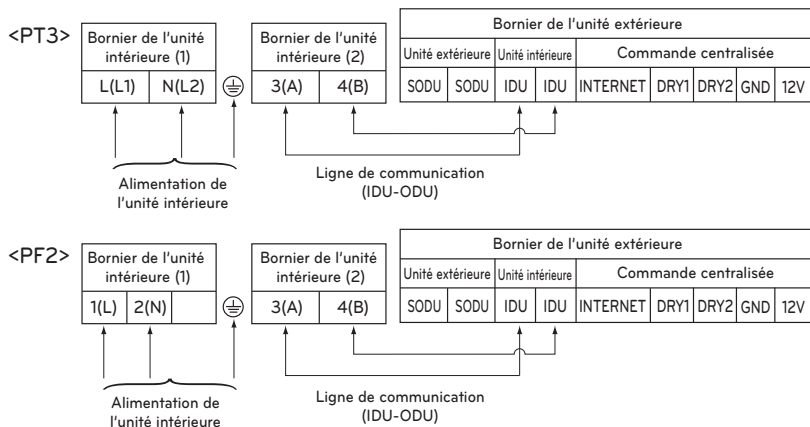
<PT3>

| Bornier de l'unité intérieure (1) | |
|---|---|
| L(L1) | N(L2) |

| Bornier de l'unité intérieure (2) | |
|---|---|
| 3(A) | 4(B) |

| Bornier de l'unité extérieure | | | | | | | | |
|---|---|---|---|---|---|---|---|---|
| Unité extérieure | | Unité intérieure | | Commande centralisée | | | | |
| SODU | SODU | IDU | IDU | INTERNET | DRY1 | DRY2 | GND | 12V |

Alimentation de l'unité intérieure

Ligne de communication (IDU-ODU)

<PF2>

| Bornier de l'unité intérieure (1) | | |
|---|---|---|
| 1(L) | 2(N) | |

| Bornier de l'unité intérieure (2) | |
|---|---|
| 3(A) | 4(B) |

| Bornier de l'unité extérieure | | | | | | | | |
|---|---|---|---|---|---|---|---|---|
| Unité extérieure | | Unité intérieure | | Commande centralisée | | | | |
| SODU | SODU | IDU | IDU | INTERNET | DRY1 | DRY2 | GND | 12V |

Alimentation de l'unité intérieure

Ligne de communication (IDU-ODU)